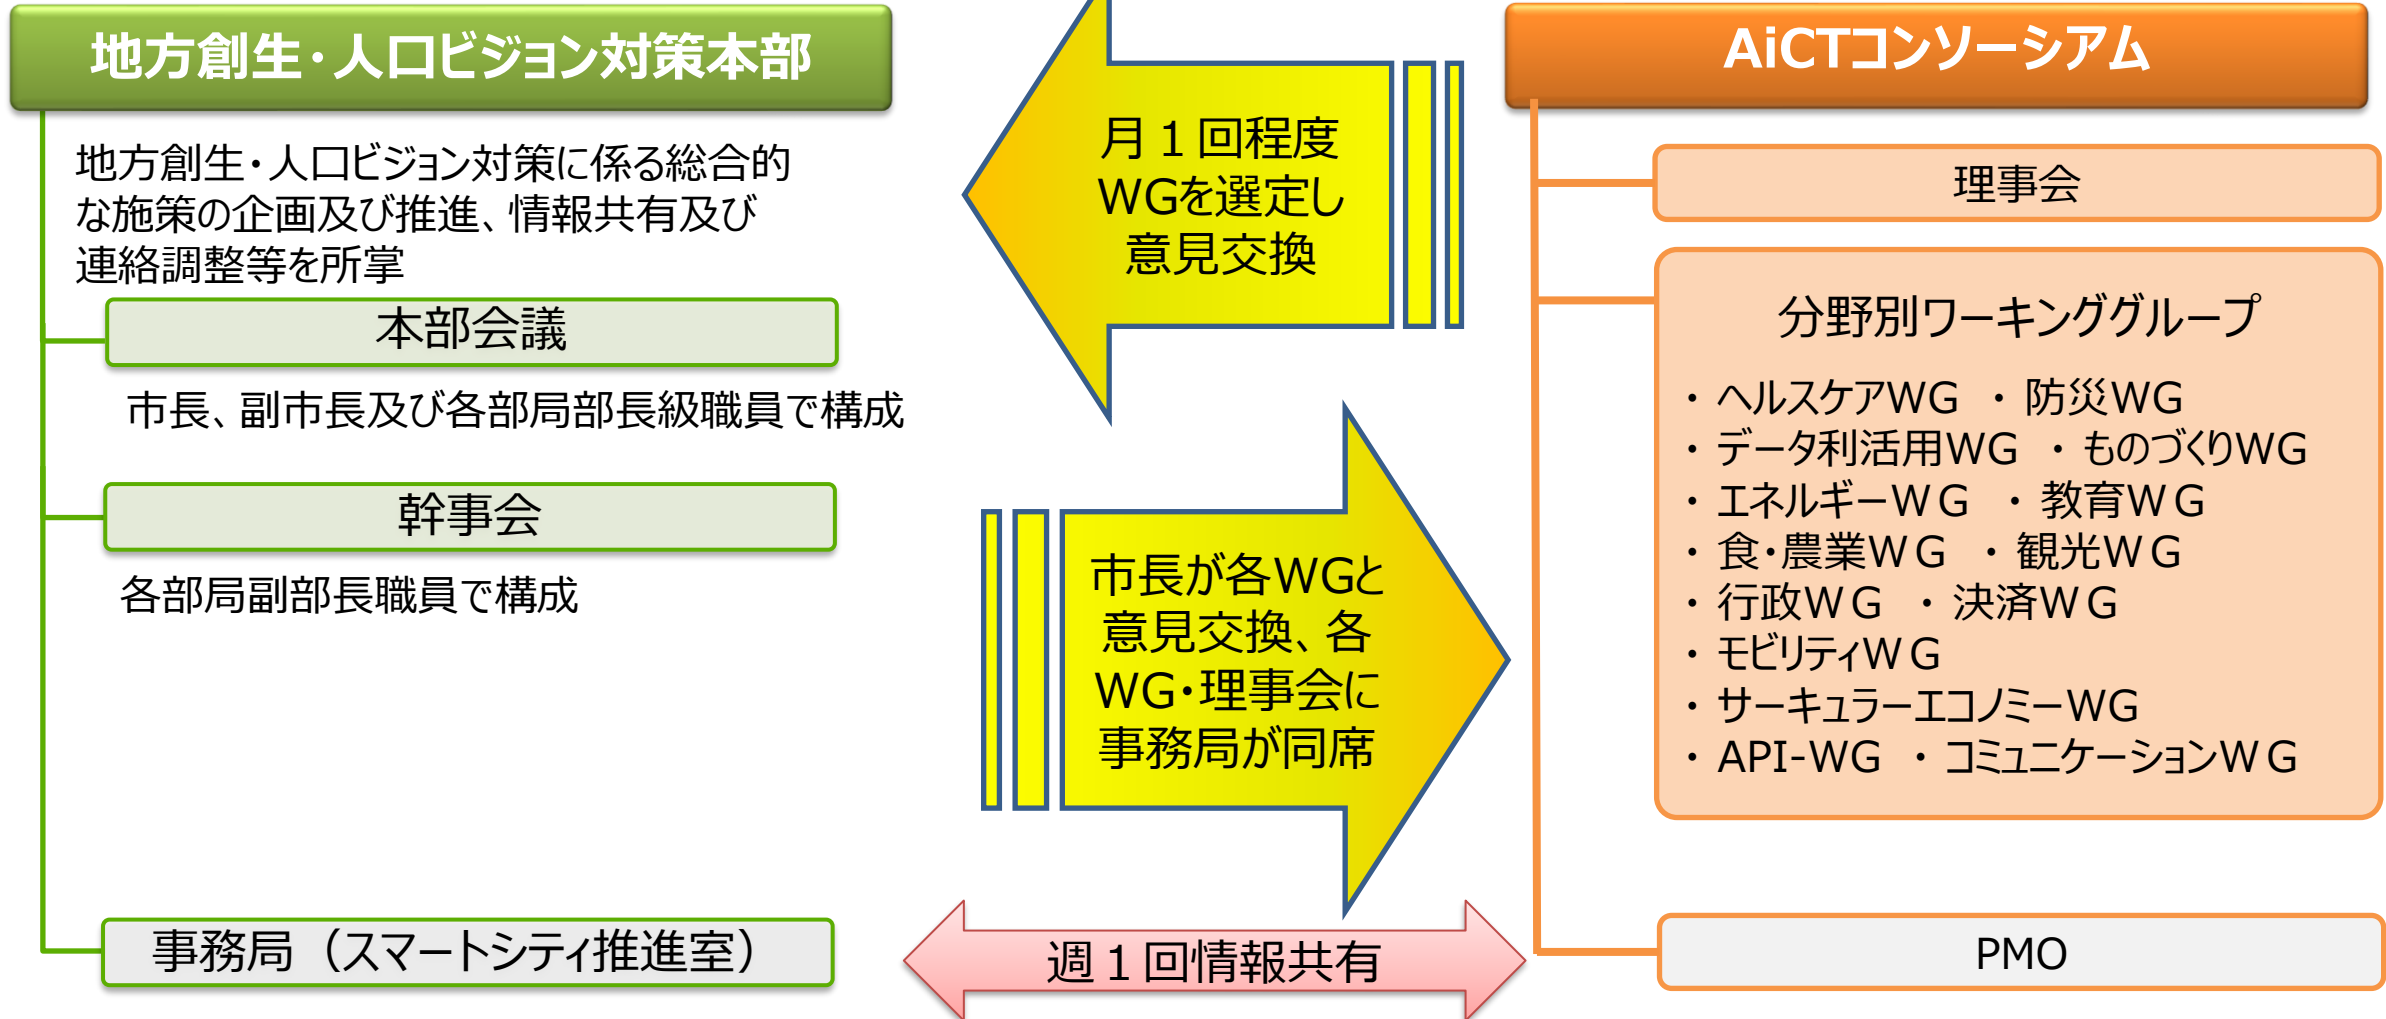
地方創生・人口ビジョン対策本部

地方創生・人口ビジョン対策に係る総合的な施策の企画及び推進、情報共有及び連絡調整等を所掌

本部会議

市長、副市長及び各部局部長級職員で構成

幹事会

各部局副部長職員で構成

事務局（スマートシティ推進室）

月１回程度WGを選定し意見交換

市長が各WGと意見交換、各WG・理事会に事務局が同席

週１回情報共有

AiCTコンソーシアム

理事会

分野別ワーキンググループ

・ヘルスケアWG　・防災WG
・データ利活用WG　・ものづくりWG
・エネルギーWG　・教育WG
・食・農業WG　・観光WG
・行政WG　・決済WG
・モビリティWG
・サーキュラーエコノミーWG
・API-WG　・コミュニケーションWG

PMO